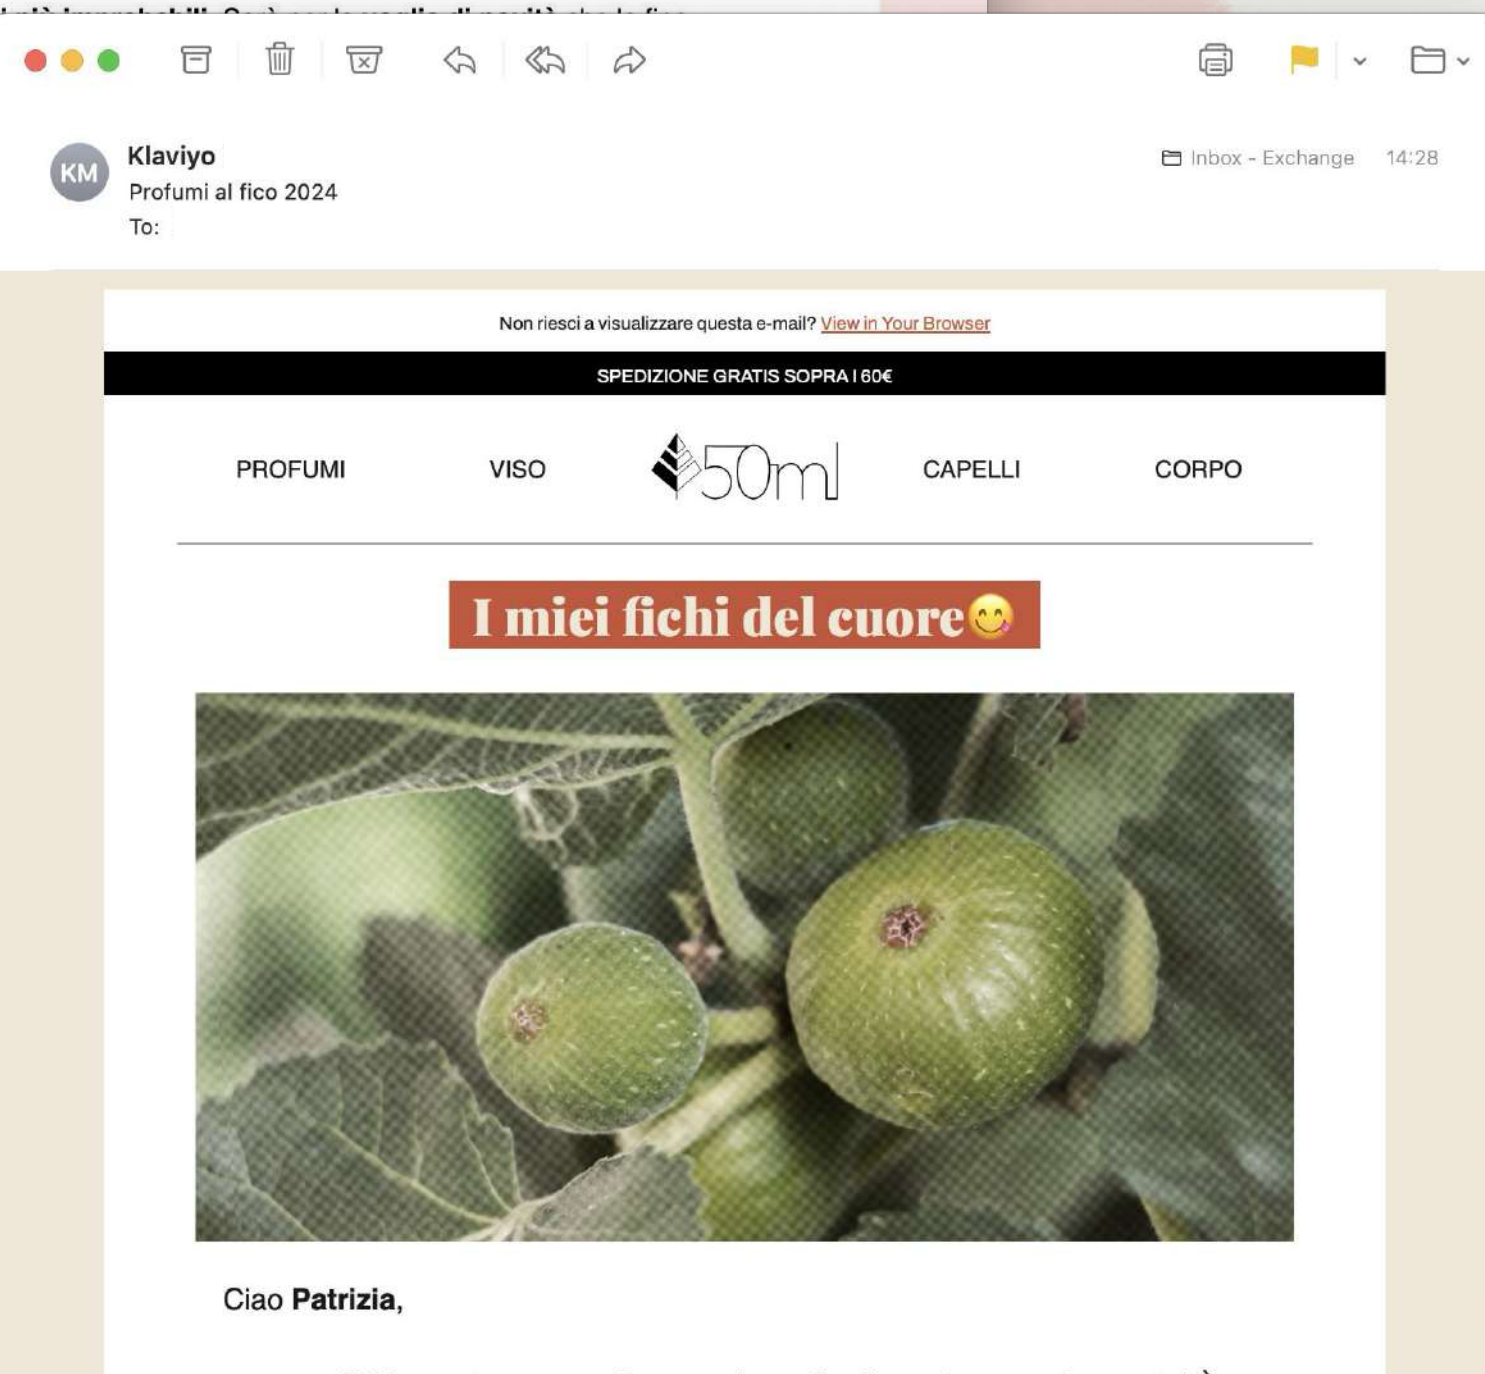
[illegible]

KM

Klaviyo
Profumi al fico 2024
To:

Inbox - Exchange 14:28

Non riesci a visualizzare questa e-mail? View in Your Browser

SPEDIZIONE GRATIS SOPRA I 60€

PROFUMI VISO 50ml CAPELLI CORPO

I miei fichi del cuore😋

Ciao **Patrizia**,

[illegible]